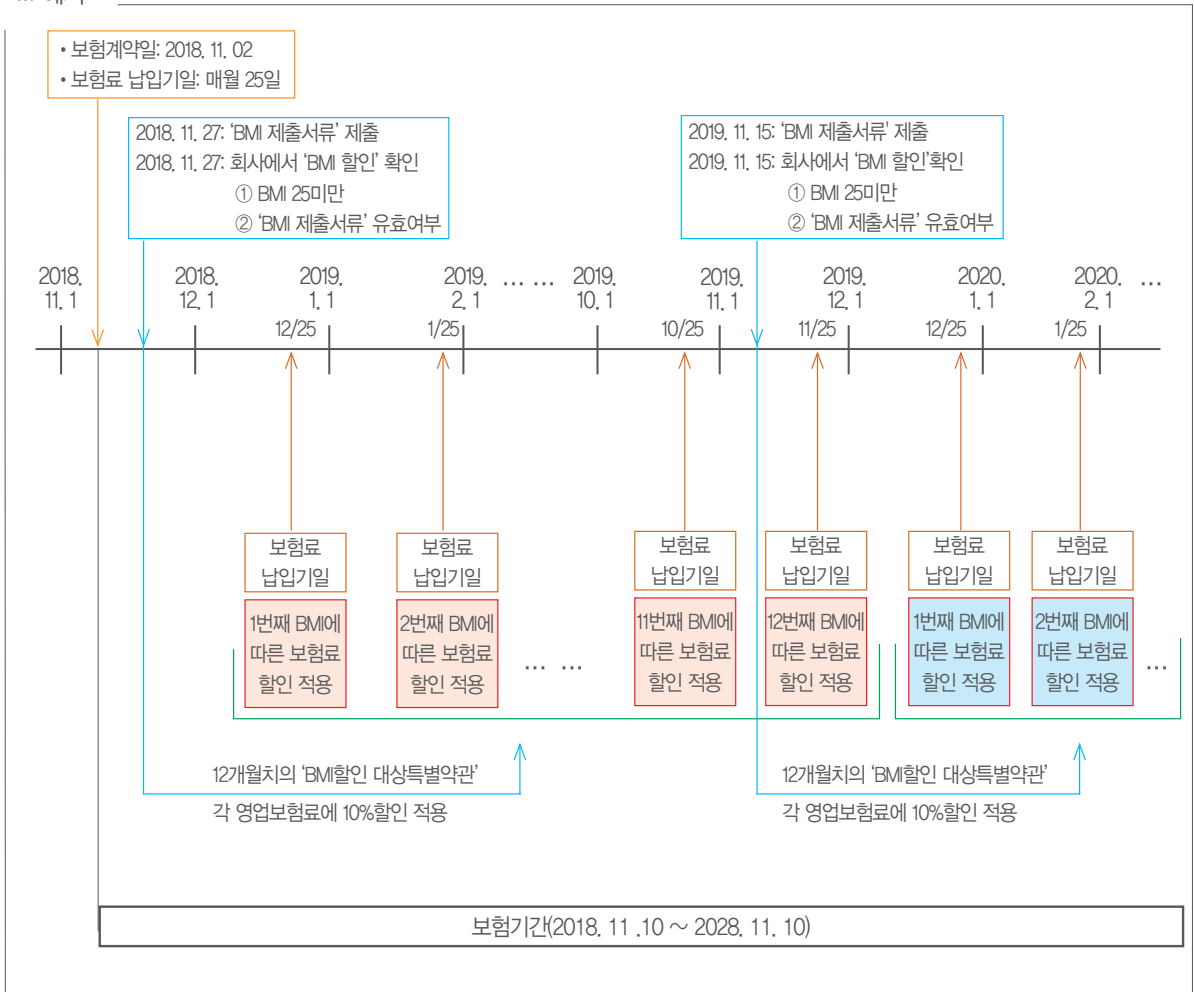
※ 예시

• 보험계약일: 2018. 11. 02
• 보험료 납입기일: 매월 25일

2018. 11. 27: 'BMI 제출서류' 제출
2018. 11. 27: 회사에서 'BMI 할인' 확인
① BMI 25미만
② 'BMI 제출서류' 유효여부

2019. 11. 15: 'BMI 제출서류' 제출
2019. 11. 15: 회사에서 'BMI 할인'확인
① BMI 25미만
② 'BMI 제출서류' 유효여부

2018. 11. 1
2018. 12. 1
2019. 1. 1
12/25
2019. 2. 1
1/25
… …
2019. 10. 1
10/25
2019. 11. 1
11/25
2019. 12. 1
12/25
2020. 1. 1
1/25
2020. 2. 1
…

보험료 납입기일
1번째 BMI에 따른 보험료 할인 적용

보험료 납입기일
2번째 BMI에 따른 보험료 할인 적용

… …

보험료 납입기일
11번째 BMI에 따른 보험료 할인 적용

보험료 납입기일
12번째 BMI에 따른 보험료 할인 적용

보험료 납입기일
1번째 BMI에 따른 보험료 할인 적용

보험료 납입기일
2번째 BMI에 따른 보험료 할인 적용

…

12개월치의 'BMI할인 대상특별약관'
각 영업보험료에 10%할인 적용

12개월치의 'BMI할인 대상특별약관'
각 영업보험료에 10%할인 적용

보험기간(2018. 11 .10 ~ 2028. 11. 10)